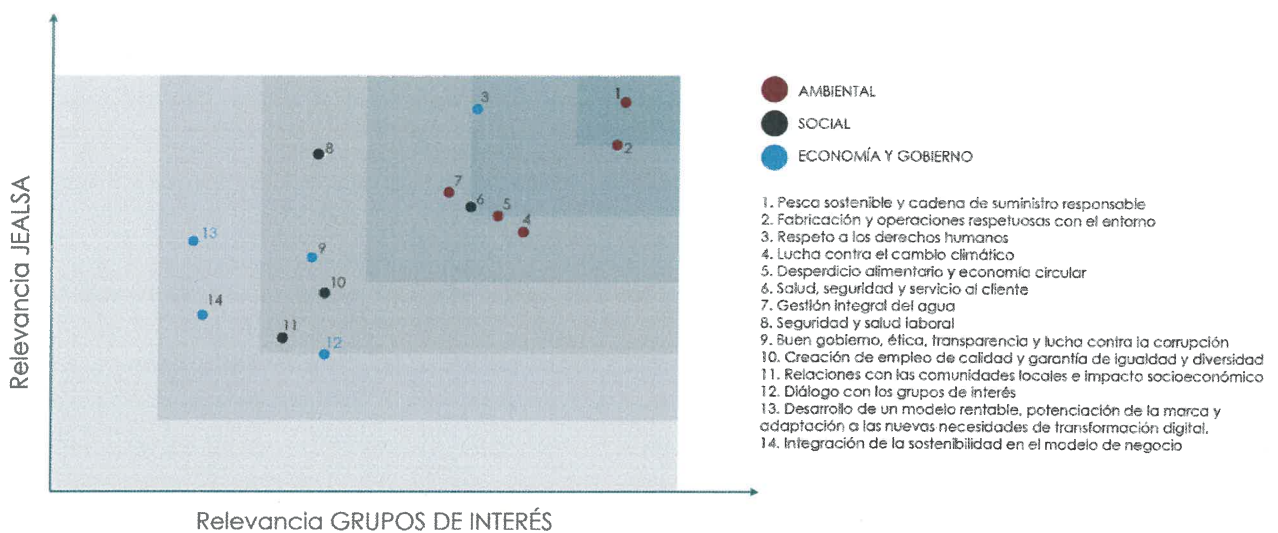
Relevancia JEALSA

1
2
3
8
7
6
5
4
13
9
10
14
11
12

Relevancia GRUPOS DE INTERÉS

AMBIENTAL
SOCIAL
ECONOMÍA Y GOBIERNO

1. Pesca sostenible y cadena de suministro responsable
2. Fabricación y operaciones respetuosas con el entorno
3. Respeto a los derechos humanos
4. Lucha contra el cambio climático
5. Desperdicio alimentario y economía circular
6. Salud, seguridad y servicio al cliente
7. Gestión integral del agua
8. Seguridad y salud laboral
9. Buen gobierno, ética, transparencia y lucha contra la corrupción
10. Creación de empleo de calidad y garantía de igualdad y diversidad
11. Relaciones con las comunidades locales e impacto socioeconómico
12. Diálogo con los grupos de interés
13. Desarrollo de un modelo rentable, potenciación de la marca y adaptación a las nuevas necesidades de transformación digital.
14. Integración de la sostenibilidad en el modelo de negocio